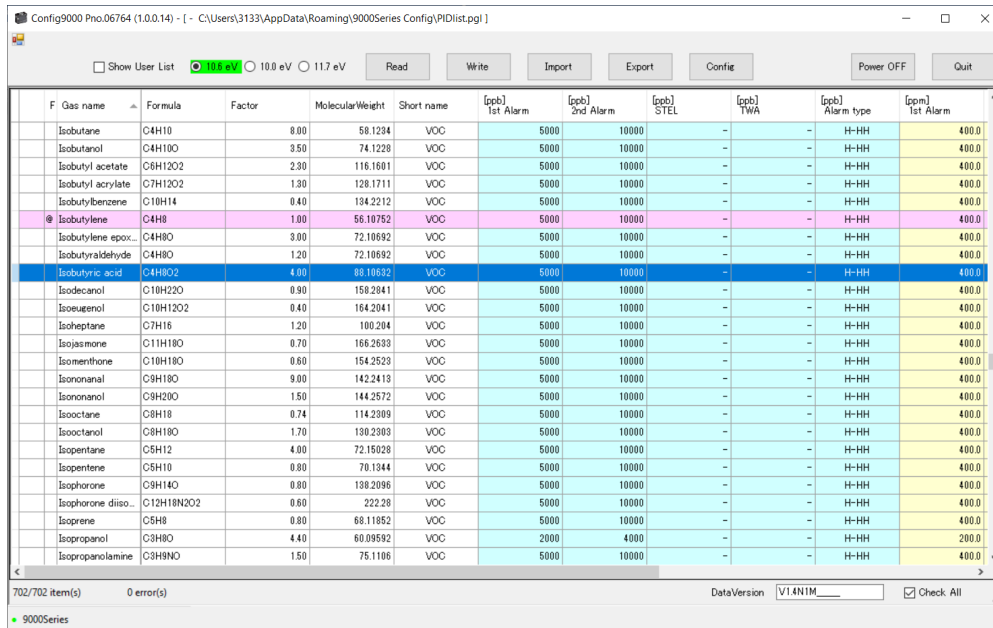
Config9000 Pno.06764 (1.0.0.14) - [ - C:\Users\3133\AppData\Roaming\9000Series Config\PIDlist.pgl ]

Show User List 10.6 eV 10.0 eV 11.7 eV Read Write Import Export Config Power OFF Quit

| | F | Gas name | Formula | Factor | MolecularWeight | Short name | [ppb] 1st Alarm | [ppb] 2nd Alarm | [ppb] STEL | [ppb] TWA | [ppb] Alarm type | [ppm] 1st Alarm |
|---|---|---|---|---|---|---|---|---|---|---|---|---|
| | | Isobutane | C4H10 | 8.00 | 58.1234 | VOC | 5000 | 10000 | - | - | H-HH | 400.0 |
| | | Isobutanol | C4H10O | 3.50 | 74.1228 | VOC | 5000 | 10000 | - | - | H-HH | 400.0 |
| | | Isobutyl acetate | C6H12O2 | 2.30 | 116.1601 | VOC | 5000 | 10000 | - | - | H-HH | 400.0 |
| | | Isobutyl acrylate | C7H12O2 | 1.30 | 128.1711 | VOC | 5000 | 10000 | - | - | H-HH | 400.0 |
| | | Isobutylbenzene | C10H14 | 0.40 | 134.2212 | VOC | 5000 | 10000 | - | - | H-HH | 400.0 |
| | @ | Isobutylene | C4H8 | 1.00 | 56.10752 | VOC | 5000 | 10000 | - | - | H-HH | 400.0 |
| | | Isobutylene epox... | C4H8O | 3.00 | 72.10692 | VOC | 5000 | 10000 | - | - | H-HH | 400.0 |
| | | Isobutyraldehyde | C4H8O | 1.20 | 72.10692 | VOC | 5000 | 10000 | - | - | H-HH | 400.0 |
| | | Isobutyric acid | C4H8O2 | 4.00 | 88.10632 | VOC | 5000 | 10000 | - | - | H-HH | 400.0 |
| | | Isodecanol | C10H22O | 0.90 | 158.2841 | VOC | 5000 | 10000 | - | - | H-HH | 400.0 |
| | | Isoeugenol | C10H12O2 | 0.40 | 164.2041 | VOC | 5000 | 10000 | - | - | H-HH | 400.0 |
| | | Isoheptane | C7H16 | 1.20 | 100.204 | VOC | 5000 | 10000 | - | - | H-HH | 400.0 |
| | | Isojasmone | C11H18O | 0.70 | 166.2633 | VOC | 5000 | 10000 | - | - | H-HH | 400.0 |
| | | Isomenthone | C10H18O | 0.60 | 154.2523 | VOC | 5000 | 10000 | - | - | H-HH | 400.0 |
| | | Isononanal | C9H18O | 9.00 | 142.2413 | VOC | 5000 | 10000 | - | - | H-HH | 400.0 |
| | | Isononanol | C9H20O | 1.50 | 144.2572 | VOC | 5000 | 10000 | - | - | H-HH | 400.0 |
| | | Isooctane | C8H18 | 0.74 | 114.2309 | VOC | 5000 | 10000 | - | - | H-HH | 400.0 |
| | | Isooctanol | C8H18O | 1.70 | 130.2303 | VOC | 5000 | 10000 | - | - | H-HH | 400.0 |
| | | Isopentane | C5H12 | 4.00 | 72.15028 | VOC | 5000 | 10000 | - | - | H-HH | 400.0 |
| | | Isopentene | C5H10 | 0.80 | 70.1344 | VOC | 5000 | 10000 | - | - | H-HH | 400.0 |
| | | Isophorone | C9H14O | 0.80 | 138.2096 | VOC | 5000 | 10000 | - | - | H-HH | 400.0 |
| | | Isophorone diiso... | C12H18N2O2 | 0.60 | 222.28 | VOC | 5000 | 10000 | - | - | H-HH | 400.0 |
| | | Isoprene | C5H8 | 0.80 | 68.11852 | VOC | 5000 | 10000 | - | - | H-HH | 400.0 |
| | | Isopropanol | C3H8O | 4.40 | 60.09592 | VOC | 2000 | 4000 | - | - | H-HH | 200.0 |
| | | Isopropanolamine | C3H9NO | 1.50 | 75.1106 | VOC | 5000 | 10000 | - | - | H-HH | 400.0 |

702/702 item(s) 0 error(s) DataVersion V1.4N1M____ Check All

9000Series